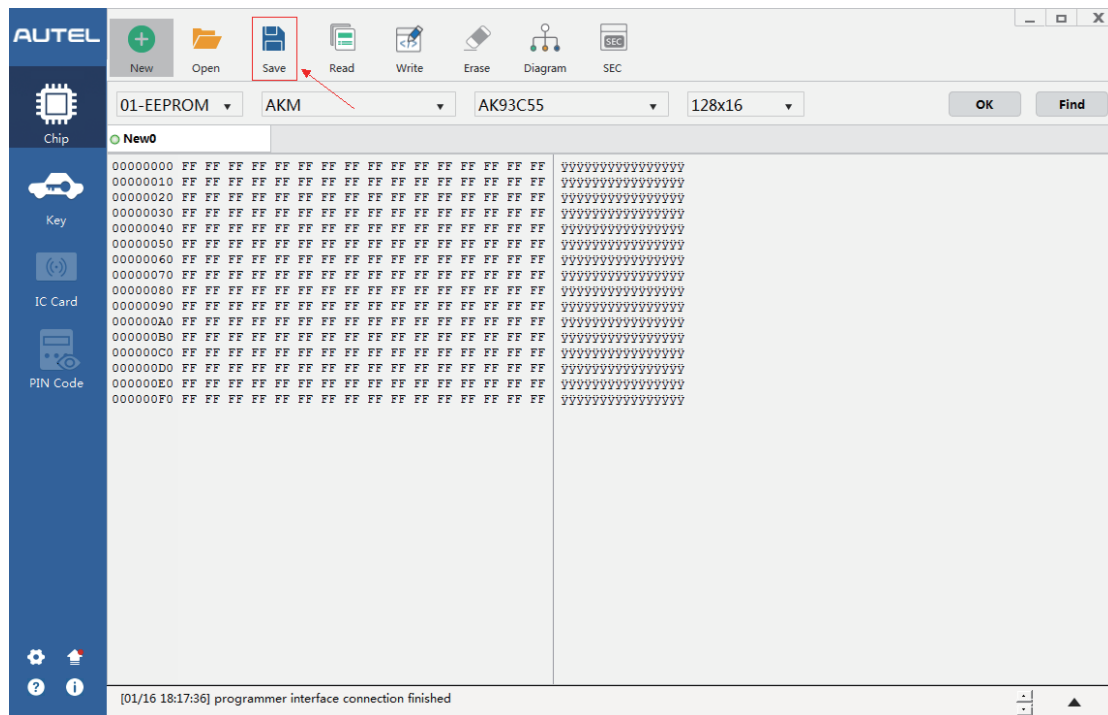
AUTEL

Chip

Key

IC Card

PIN Code

New Open Save Read Write Erase Diagram SEC

01-EEPROM AKM AK93C55 128x16 OK Find

New0

| | | |
|---|---|---|
| 00000000 | FF FF FF FF FF FF FF FF FF FF FF FF FF FF FF FF | ÿÿÿÿÿÿÿÿÿÿÿÿÿÿÿÿ |
| 00000010 | FF FF FF FF FF FF FF FF FF FF FF FF FF FF FF FF | ÿÿÿÿÿÿÿÿÿÿÿÿÿÿÿÿ |
| 00000020 | FF FF FF FF FF FF FF FF FF FF FF FF FF FF FF FF | ÿÿÿÿÿÿÿÿÿÿÿÿÿÿÿÿ |
| 00000030 | FF FF FF FF FF FF FF FF FF FF FF FF FF FF FF FF | ÿÿÿÿÿÿÿÿÿÿÿÿÿÿÿÿ |
| 00000040 | FF FF FF FF FF FF FF FF FF FF FF FF FF FF FF FF | ÿÿÿÿÿÿÿÿÿÿÿÿÿÿÿÿ |
| 00000050 | FF FF FF FF FF FF FF FF FF FF FF FF FF FF FF FF | ÿÿÿÿÿÿÿÿÿÿÿÿÿÿÿÿ |
| 00000060 | FF FF FF FF FF FF FF FF FF FF FF FF FF FF FF FF | ÿÿÿÿÿÿÿÿÿÿÿÿÿÿÿÿ |
| 00000070 | FF FF FF FF FF FF FF FF FF FF FF FF FF FF FF FF | ÿÿÿÿÿÿÿÿÿÿÿÿÿÿÿÿ |
| 00000080 | FF FF FF FF FF FF FF FF FF FF FF FF FF FF FF FF | ÿÿÿÿÿÿÿÿÿÿÿÿÿÿÿÿ |
| 00000090 | FF FF FF FF FF FF FF FF FF FF FF FF FF FF FF FF | ÿÿÿÿÿÿÿÿÿÿÿÿÿÿÿÿ |
| 000000A0 | FF FF FF FF FF FF FF FF FF FF FF FF FF FF FF FF | ÿÿÿÿÿÿÿÿÿÿÿÿÿÿÿÿ |
| 000000B0 | FF FF FF FF FF FF FF FF FF FF FF FF FF FF FF FF | ÿÿÿÿÿÿÿÿÿÿÿÿÿÿÿÿ |
| 000000C0 | FF FF FF FF FF FF FF FF FF FF FF FF FF FF FF FF | ÿÿÿÿÿÿÿÿÿÿÿÿÿÿÿÿ |
| 000000D0 | FF FF FF FF FF FF FF FF FF FF FF FF FF FF FF FF | ÿÿÿÿÿÿÿÿÿÿÿÿÿÿÿÿ |
| 000000E0 | FF FF FF FF FF FF FF FF FF FF FF FF FF FF FF FF | ÿÿÿÿÿÿÿÿÿÿÿÿÿÿÿÿ |
| 000000F0 | FF FF FF FF FF FF FF FF FF FF FF FF FF FF FF FF | ÿÿÿÿÿÿÿÿÿÿÿÿÿÿÿÿ |

[01/16 18:17:36] programmer interface connection finished